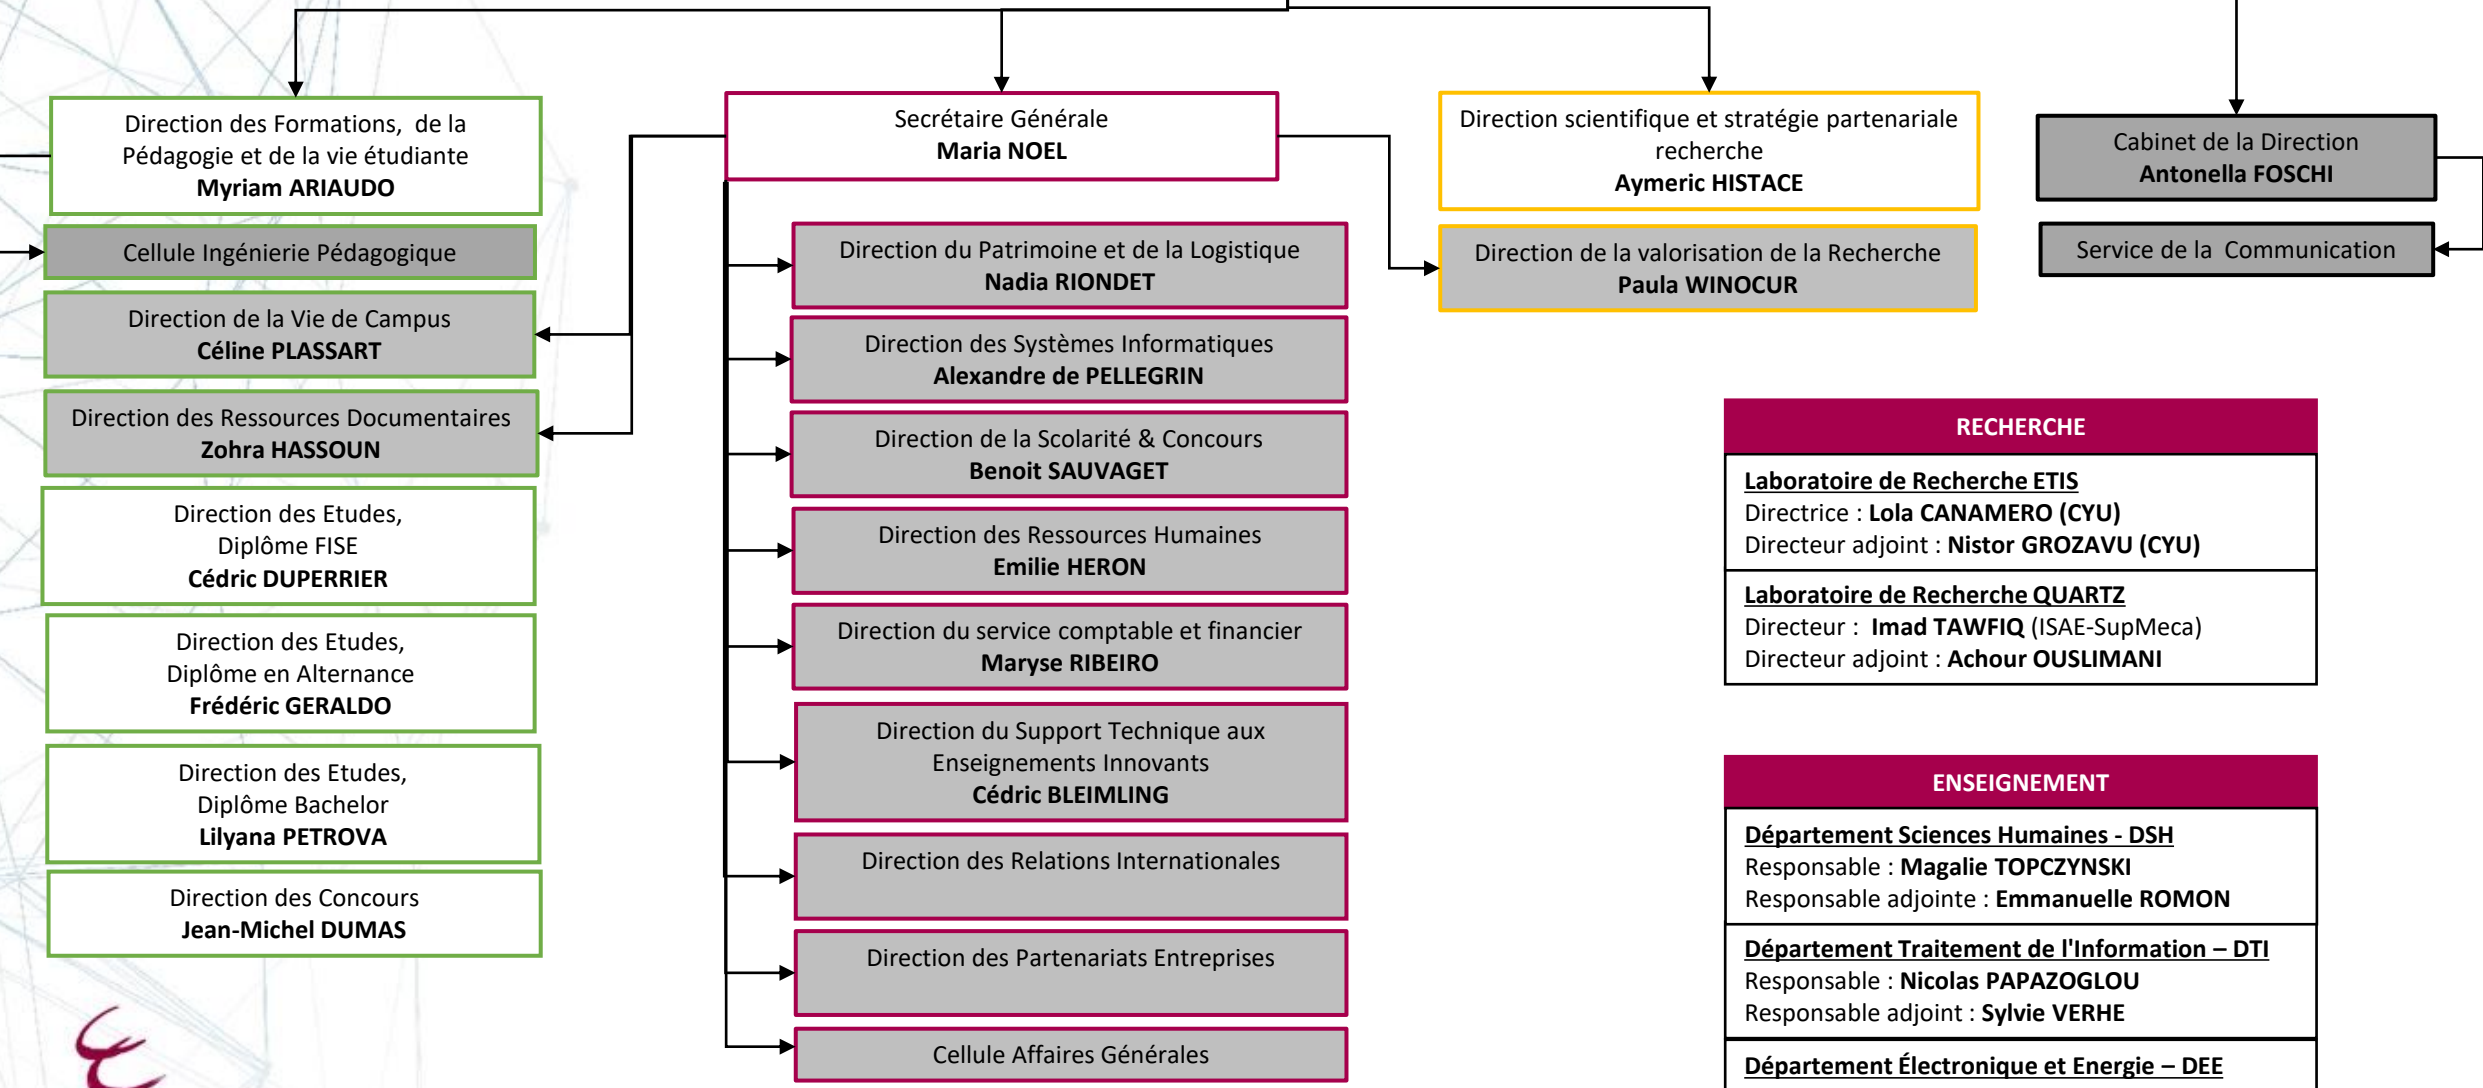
Direction des Formations, de la Pédagogie et de la vie étudiante
Myriam ARIAUDO

Cellule Ingénierie Pédagogique

Direction de la Vie de Campus
Céline PLASSART

Direction des Ressources Documentaires
Zohra HASSOUN

Direction des Etudes, Diplôme FISE
Cédric DUPERRIER

Direction des Etudes, Diplôme en Alternance
Frédéric GERALDO

Direction des Etudes, Diplôme Bachelor
Lilyana PETROVA

Direction des Concours
Jean-Michel DUMAS

Secrétaire Générale
Maria NOEL

Direction du Patrimoine et de la Logistique
Nadia RIONDET

Direction des Systèmes Informatiques
Alexandre de PELLEGRIN

Direction de la Scolarité & Concours
Benoit SAUVAGET

Direction des Ressources Humaines
Emilie HERON

Direction du service comptable et financier
Maryse RIBEIRO

Direction du Support Technique aux Enseignements Innovants
Cédric BLEIMLING

Direction des Relations Internationales

Direction des Partenariats Entreprises

Cellule Affaires Générales

Direction scientifique et stratégie partenariale recherche
Aymeric HISTACE

Direction de la valorisation de la Recherche
Paula WINOCUR

Cabinet de la Direction
Antonella FOSCHI

Service de la Communication

RECHERCHE

Laboratoire de Recherche ETIS
Directrice : Lola CANAMERO (CYU)
Directeur adjoint : Nistor GROZAVU (CYU)

Laboratoire de Recherche QUARTZ
Directeur : Imad TAWFIQ (ISAE-SupMeca)
Directeur adjoint : Achour OUSLIMANI

ENSEIGNEMENT

Département Sciences Humaines - DSH
Responsable : Magalie TOPCZYNSKI
Responsable adjointe : Emmanuelle ROMON

Département Traitement de l'Information – DTI
Responsable : Nicolas PAPAZOGLOU
Responsable adjoint : Sylvie VERHE

Département Électronique et Energie – DEE